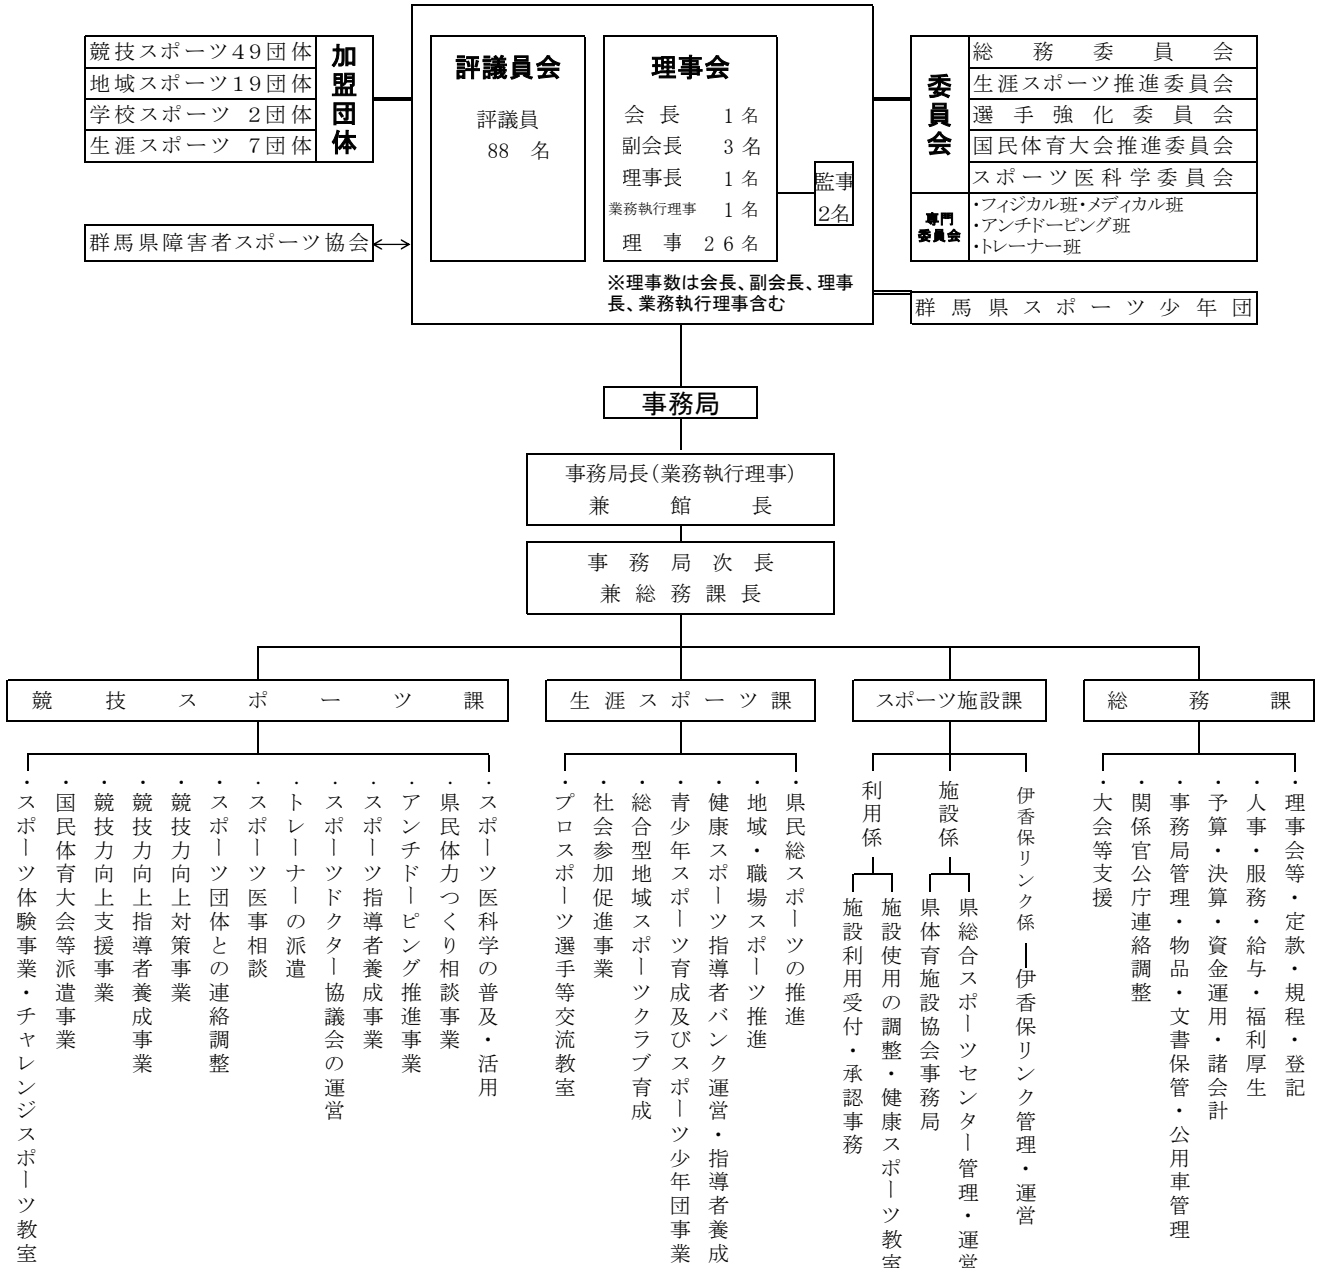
| 競技スポーツ49団体 | 加盟団体 |
|---|---|
| 地域スポーツ19団体 | |
| 学校スポーツ 2団体 | |
| 生涯スポーツ 7団体 | |

群馬県障害者スポーツ協会

評議員会

評議員 88 名

理事会

会長 1名
副会長 3名
理事長 1名
業務執行理事 1名
理事 26名

監事 2名

※理事数は会長、副会長、理事長、業務執行理事含む

委員会

総務委員会
生涯スポーツ推進委員会
選手強化委員会
国民体育大会推進委員会
スポーツ医科学委員会

専門委員会
・フィジカル班・メディカル班
・アンチドーピング班
・トレーナー班

群馬県スポーツ少年団

事務局

事務局長(業務執行理事)
兼 館 長

事務局次長
兼総務課長

競技スポーツ課

・スポーツ医科学の普及・活用
・県民体力つくり相談事業
・アンチドーピング推進事業
・スポーツ指導者養成事業
・スポーツドクター協議会の運営
・トレーナーの派遣
・スポーツ医事相談
・スポーツ団体との連絡調整
・競技力向上対策事業
・競技力向上指導者養成事業
・競技力向上支援事業
・国民体育大会等派遣事業
・スポーツ体験事業・チャレンジスポーツ教室

生涯スポーツ課

・県民総スポーツの推進
・地域・職場スポーツ推進
・健康スポーツ指導者バンク運営・指導者養成
・青少年スポーツ育成及びスポーツ少年団事業
・総合型地域スポーツクラブ育成
・社会参加促進事業
・プロスポーツ選手等交流教室

スポーツ施設課

利用係
施設使用の調整・健康スポーツ教室
施設利用受付・承認事務

施設係
県総合スポーツセンター管理・運営
県体育施設協会事務局

伊香保リンク係
伊香保リンク管理・運営

総務課

・理事会等・定款・規程・登記
・人事・服務・給与・福利厚生
・予算・決算・資金運用・諸会計
・事務局管理・物品・文書保管・公用車管理
・関係官公庁連絡調整
・大会等支援